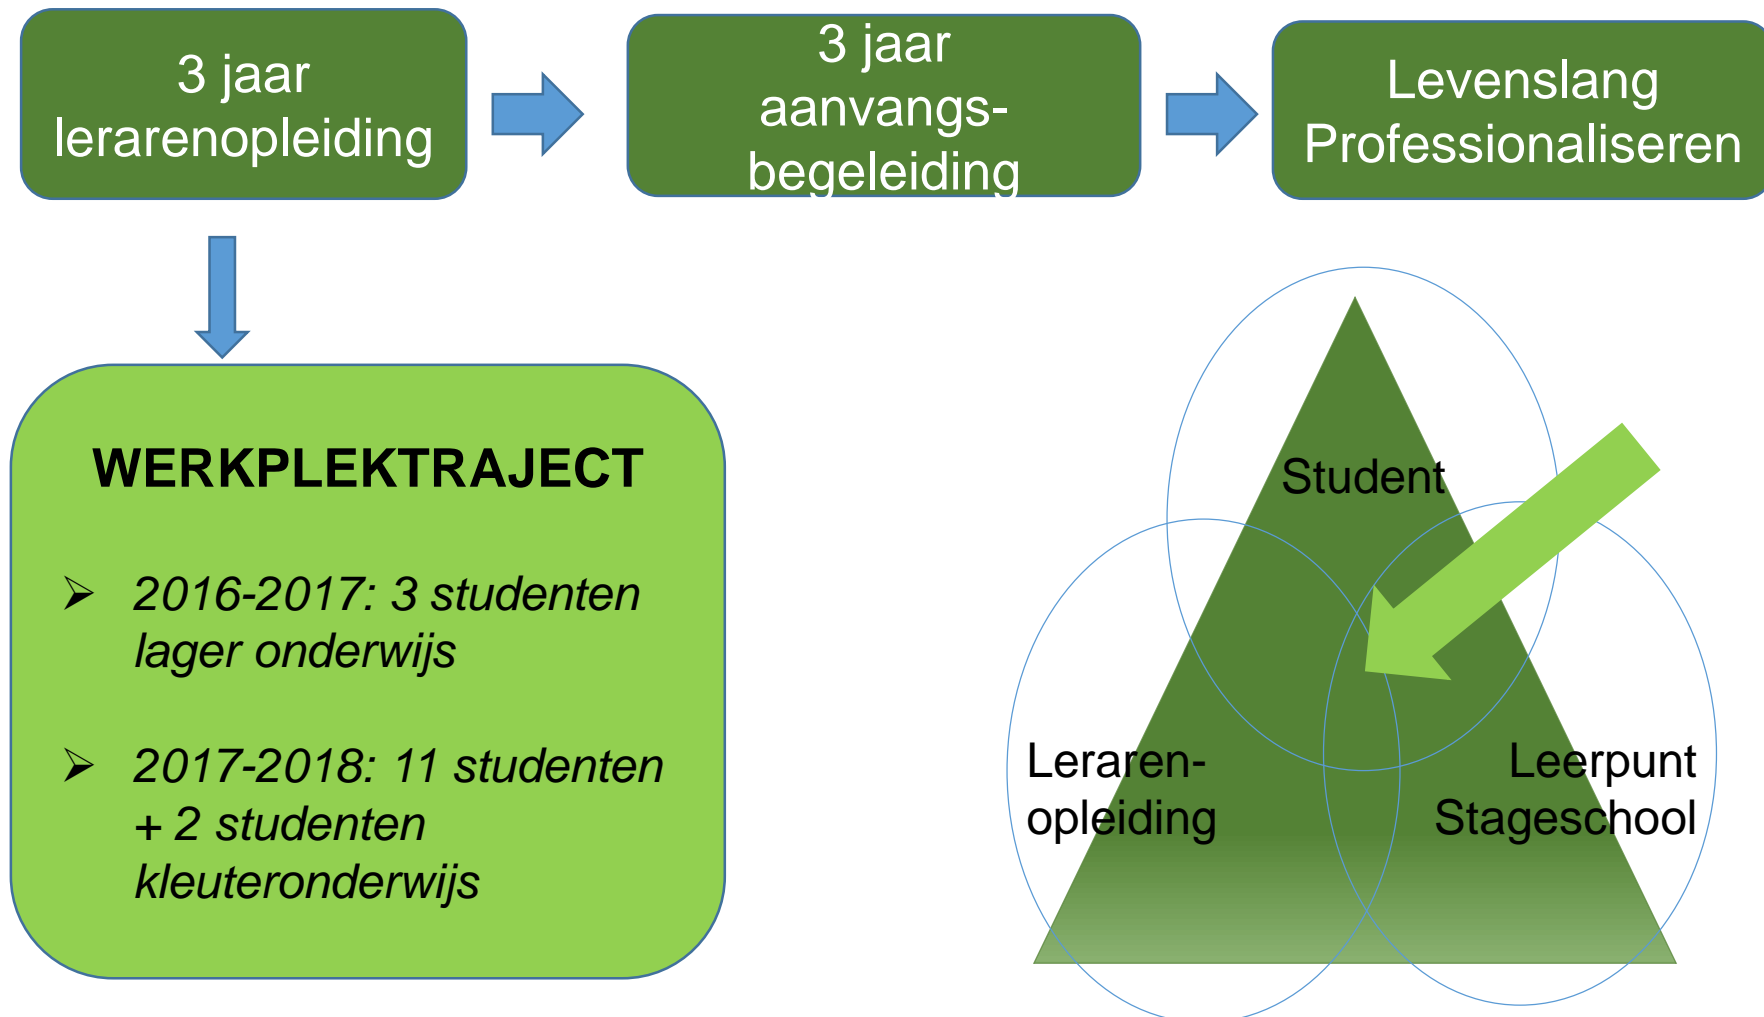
3 jaar lerarenopleiding

3 jaar aanvangs-begeleiding

Levenslang Professionaliseren

WERKPLEKTRAJECT

➢ 2016-2017: 3 studenten lager onderwijs

➢ 2017-2018: 11 studenten + 2 studenten kleuteronderwijs

Student

Leraren-opleiding

Leerpunt Stageschool